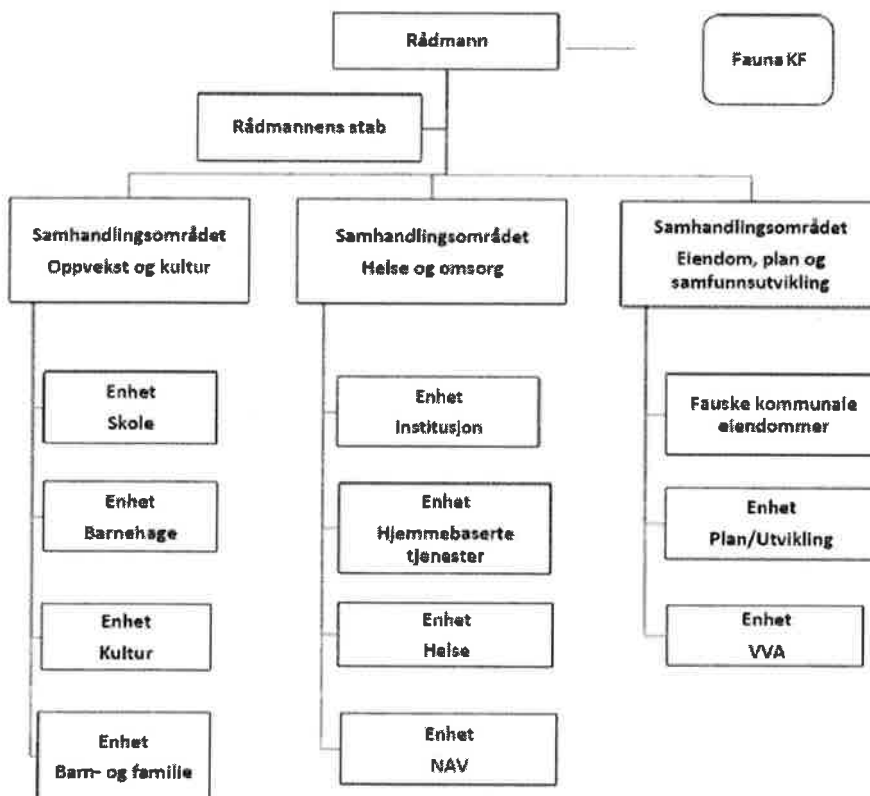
Rådmann

Fauna KF

Rådmannens stab

Samhandlingsområdet
Oppvekst og kultur

Samhandlingsområdet
Helse og omsorg

Samhandlingsområdet
Eiendom, plan og samfunnsutvikling

Enhet
Skole

Enhet
Barnehage

Enhet
Kultur

Enhet
Barn- og familie

Enhet
Institusjon

Enhet
Hjemmebaserte tjenester

Enhet
Helse

Enhet
NAV

Fauske kommunale eiendommer

Enhet
Plan/Utvikling

Enhet
VVA